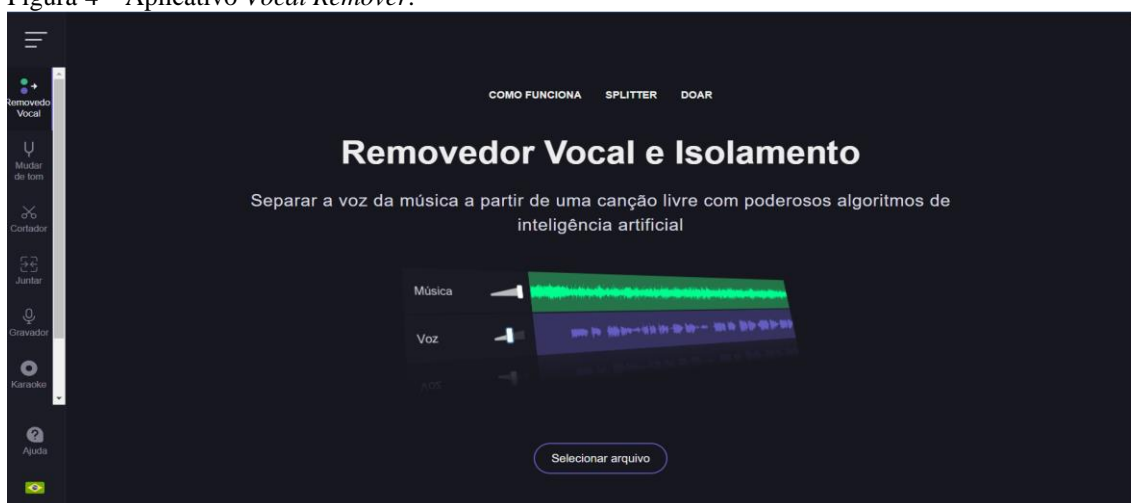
Figura 4 – Aplicativo *Vocal Remover*.

Removedor Vocal

Mudar de tom

Cortador

Juntar

Gravador

Karaoke

Ajuda

COMO FUNCIONA SPLITTER DOAR

Removedor Vocal e Isolamento

Separar a voz da música a partir de uma canção livre com poderosos algoritmos de inteligência artificial

Música

Voz

Selecionar arquivo